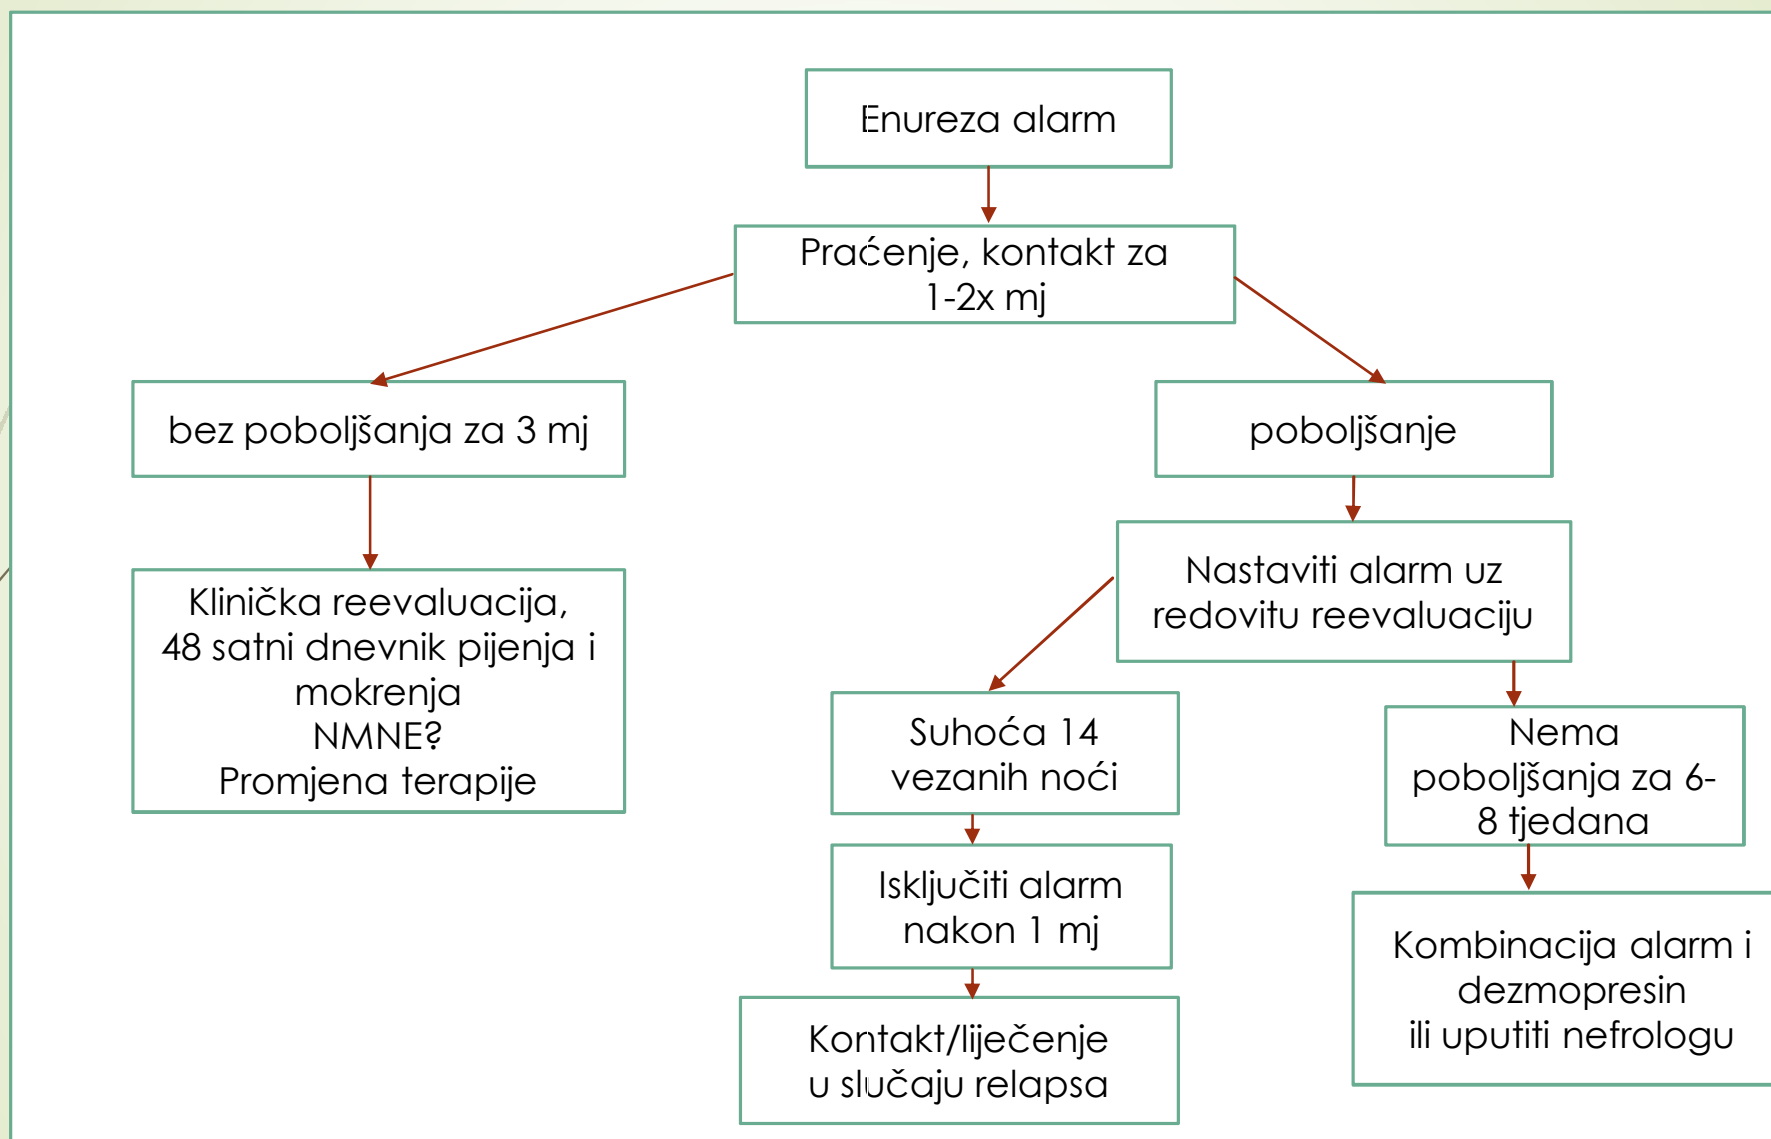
Enureza alarm

Praćenje, kontakt za 1-2x mj

bez poboljšanja za 3 mj

poboljšanje

Klinička reevaluacija, 48 satni dnevnik pijenja i mokrenja
NMNE?
Promjena terapije

Nastaviti alarm uz redovitu reevaluaciju

Suhoća 14 vezanih noći

Nema poboljšanja za 6-8 tjedana

Isključiti alarm nakon 1 mj

Kombinacija alarm i dezmopresin
ili uputiti nefrologu

Kontakt/liječenje u slučaju relapsa